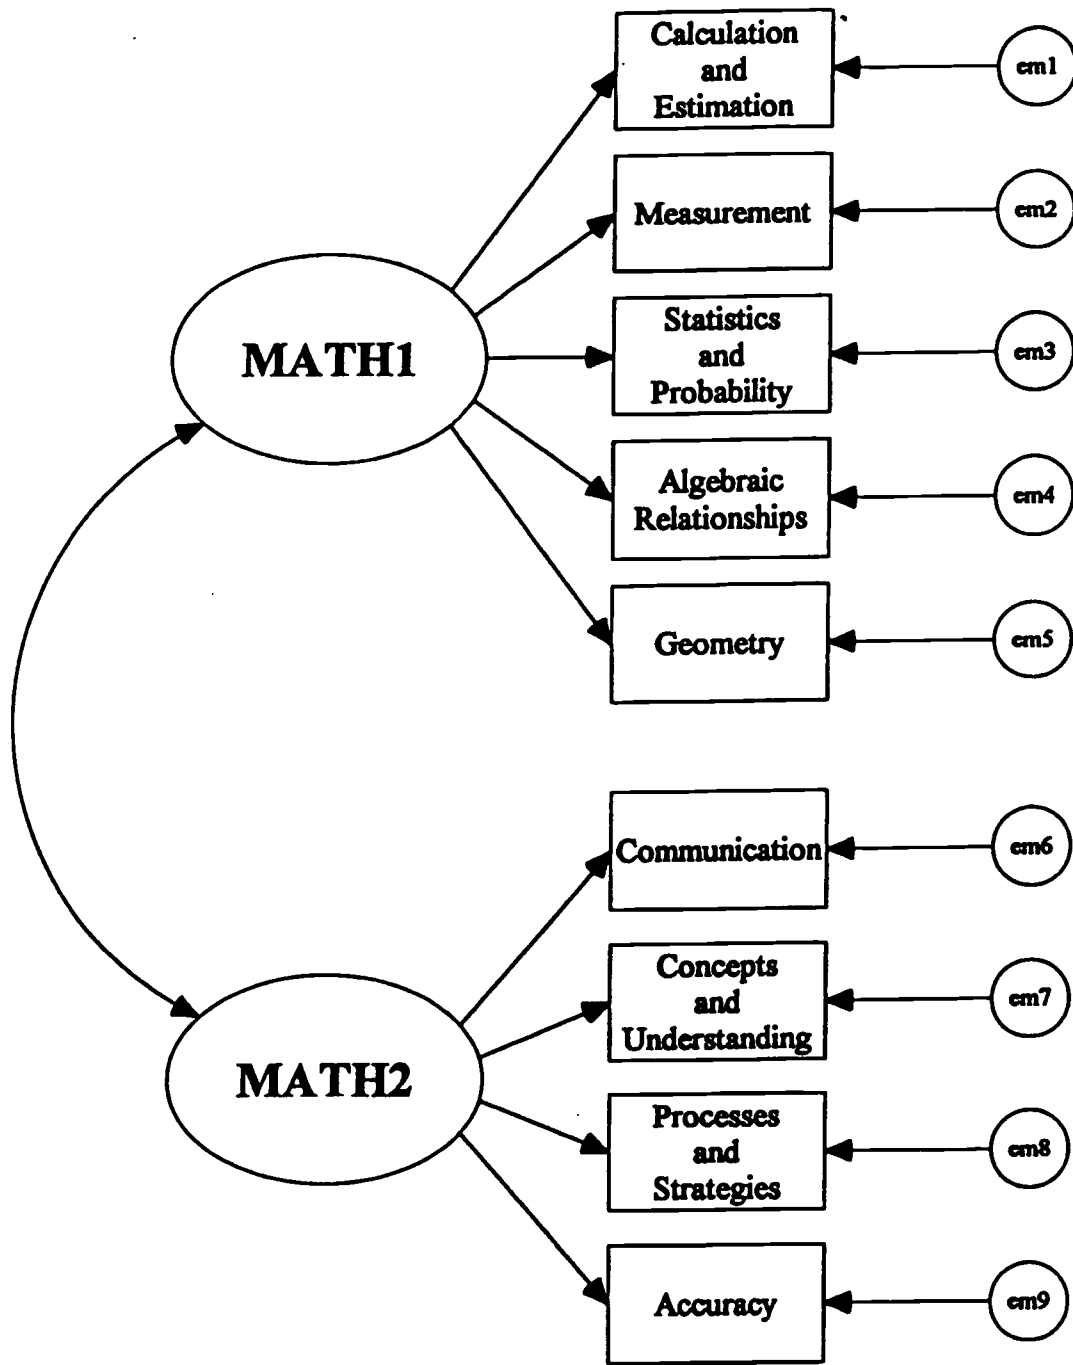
MATH1

Calculation and Estimation

em1

Measurement

em2

Statistics and Probability

em3

Algebraic Relationships

em4

Geometry

em5

MATH2

Communication

em6

Concepts and Understanding

em7

Processes and Strategies

em8

Accuracy

em9